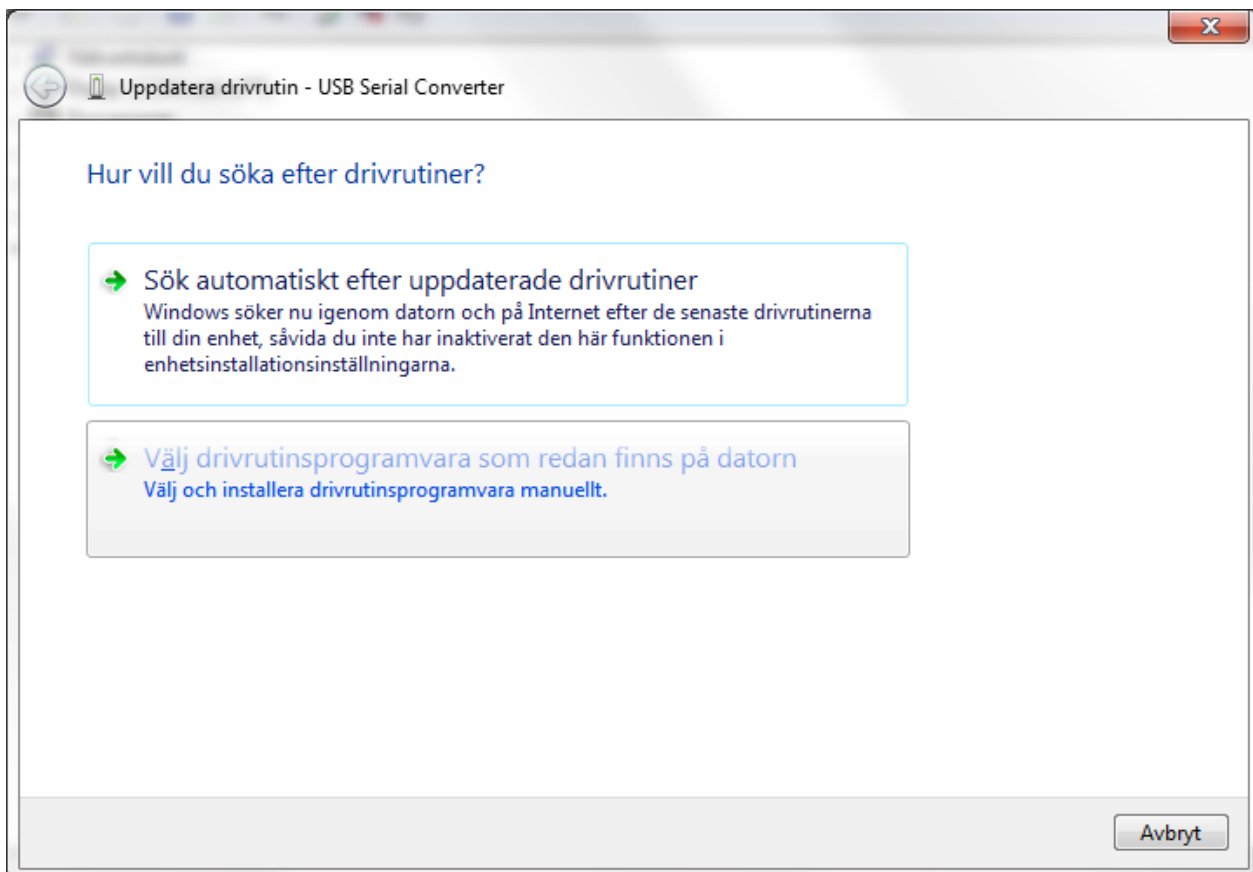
Uppdatera drivrutin - USB Serial Converter

Hur vill du söka efter drivrutiner?

Sök automatiskt efter uppdaterade drivrutiner
Windows söker nu igenom datorn och på Internet efter de senaste drivrutinerna till din enhet, såvida du inte har inaktiverat den här funktionen i enhetsinstallationsinställningarna.

Välj drivrutinsprogramvara som redan finns på datorn
Välj och installera drivrutinsprogramvara manuellt.

Avbryt